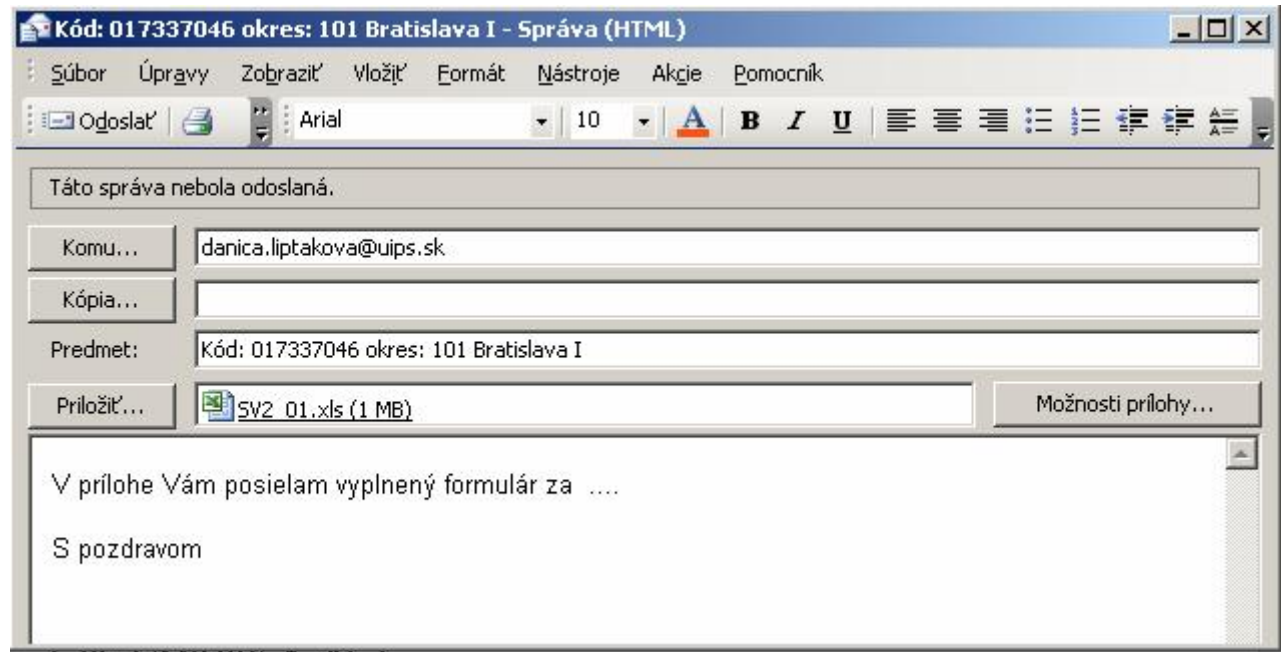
Kód: 017337046 okres: 101 Bratislava I - Správa (HTML)

Súbor Úpravy Zobraziť Vložiť Formát Nástroje Akcie Pomocník

Odoslať Arial 10 B I U

Táto správa nebola odoslaná.

Komu... danica.liptakova@uips.sk

Kópia...

Predmet: Kód: 017337046 okres: 101 Bratislava I

Priložiť... SV2_01.xls (1 MB) Možnosti prílohy...

V prílohe Vám posielam vyplnený formulár za ....

S pozdravom